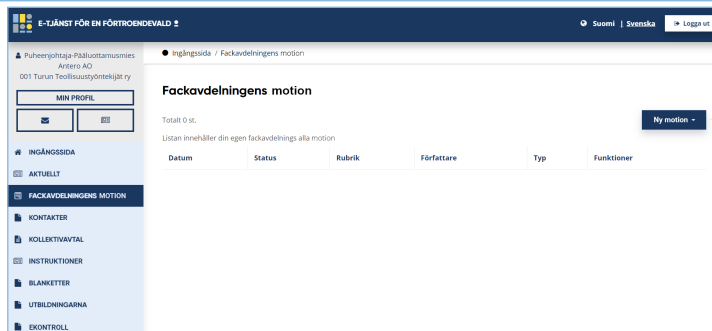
E-TJÄNST FÖR EN FÖRTROENDEVALD

Suomi | Svenska | Logga ut

Puheenjohtaja-Pääluottamusmies Antero AO
001 Turun Teollisuustyöntekijät ry

MIN PROFIL

INGÅNGSSIDA
AKTUELLT
FACKAVDELNINGENS MOTION
KONTAKTER
KOLLEKTIVAVTAL
INSTRUKTIONER
BLANKETTER
UTBILDNINGARNA
EKONTROLL

Ingångssida / Fackavdelningens motion

Fackavdelningens motion

Totalt 0 st.

Ny motion

Listan innehåller din egen fackavdelnings alla motion

| Datum | Status | Rubrik | Författare | Typ | Funktioner |
|---|---|---|---|---|---|